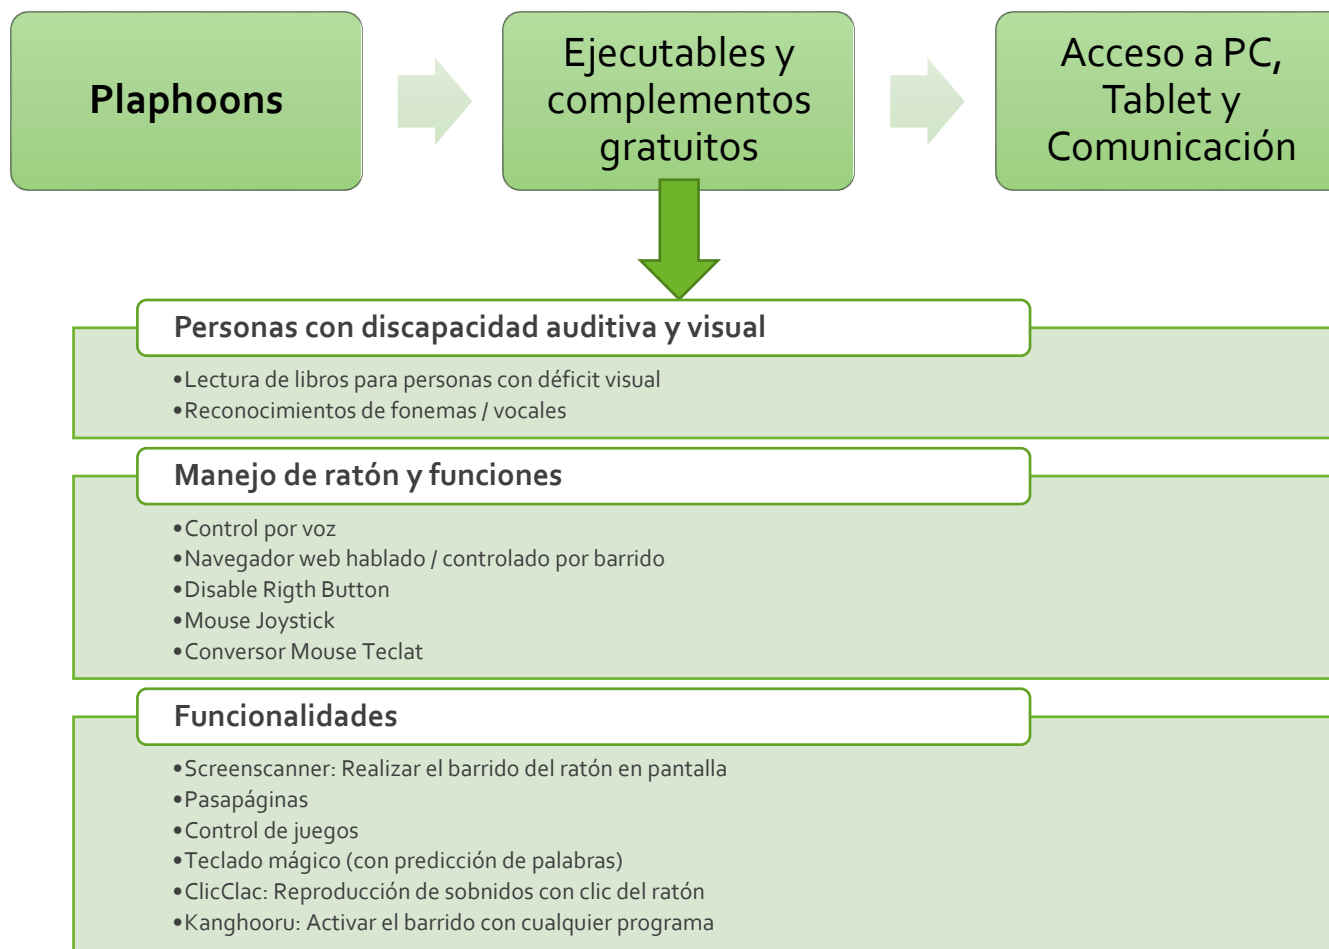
Plaphoons

Ejecutables y complementos gratuitos

Acceso a PC, Tablet y Comunicación

Personas con discapacidad auditiva y visual

•Lectura de libros para personas con déficit visual
•Reconocimientos de fonemas / vocales

Manejo de ratón y funciones

•Control por voz
•Navegador web hablado / controlado por barrido
•Disable Rigth Button
•Mouse Joystick
•Conversor Mouse Teclat

Funcionalidades

•Screenscanner: Realizar el barrido del ratón en pantalla
•Pasapáginas
•Control de juegos
•Teclado mágico (con predicción de palabras)
•ClicClac: Reproducción de sobnidos con clic del ratón
•Kanghooru: Activar el barrido con cualquier programa